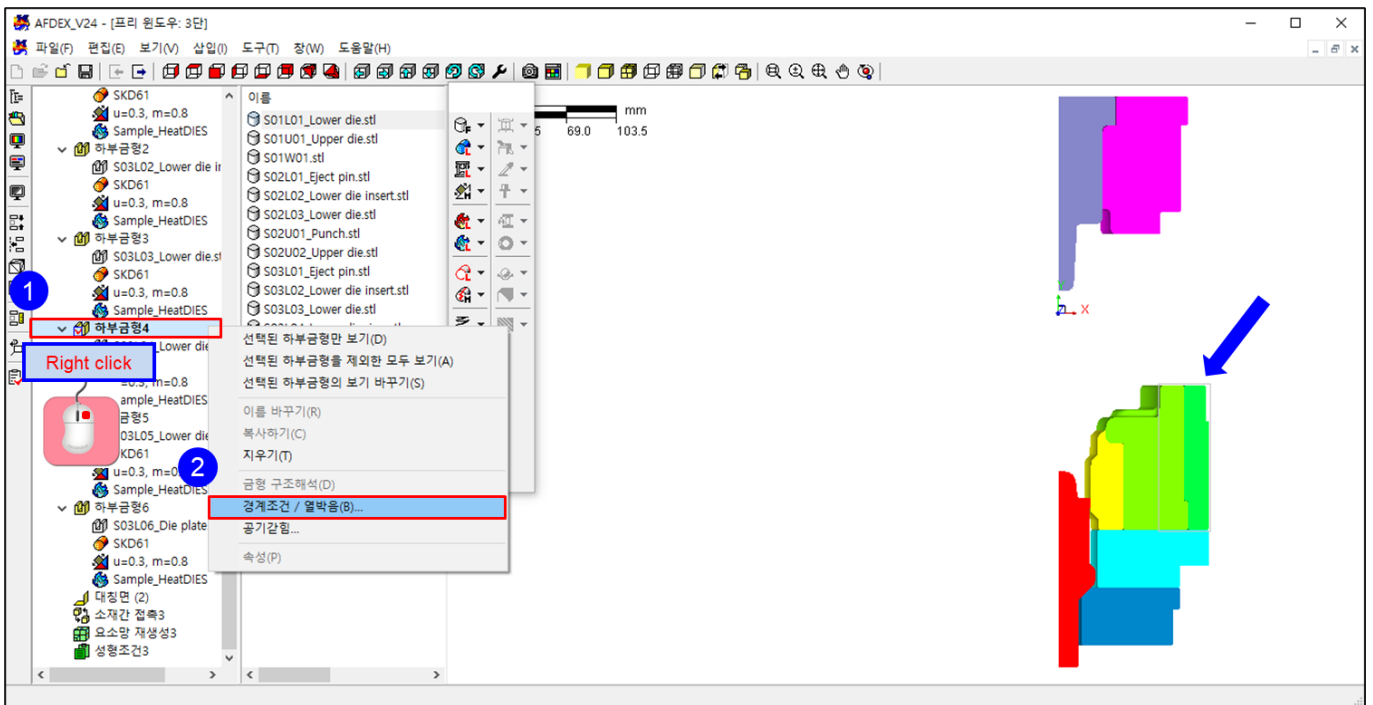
AFDEX_V24 - [프리 윈도우: 3단]

파일(F) 편집(E) 보기(V) 삽입(I) 도구(T) 창(W) 도움말(H)

SKD61
u=0.3, m=0.8
Sample_HeatDIES
하부금형2
S03L02_Lower die ir
SKD61
u=0.3, m=0.8
Sample_HeatDIES
하부금형3
S03L03_Lower die.st
SKD61
u=0.3, m=0.8
Sample_HeatDIES
하부금형4
Lower die
u=0.3, m=0.8
ample_HeatDIES
금형5
03L05_Lower die
KD61
u=0.3, m=0.8
Sample_HeatDIES
하부금형6
S03L06_Die plate
SKD61
u=0.3, m=0.8
Sample_HeatDIES
대칭면 (2)
소재간 접촉3
요소망 재생성3
성형조건3

1
Right click
2

이름
S01L01_Lower die.stl
S01U01_Upper die.stl
S01W01.stl
S02L01_Eject pin.stl
S02L02_Lower die insert.stl
S02L03_Lower die.stl
S02U01_Punch.stl
S02U02_Upper die.stl
S03L01_Eject pin.stl
S03L02_Lower die insert.stl
S03L03_Lower die.stl

선택된 하부금형만 보기(D)
선택된 하부금형을 제외한 모두 보기(A)
선택된 하부금형의 보기 바꾸기(S)
이름 바꾸기(R)
복사하기(C)
지우기(T)
금형 구조해석(D)
경계조건 / 열박음(B)...
공기갇힘...
속성(P)

mm
5 69.0 103.5
x